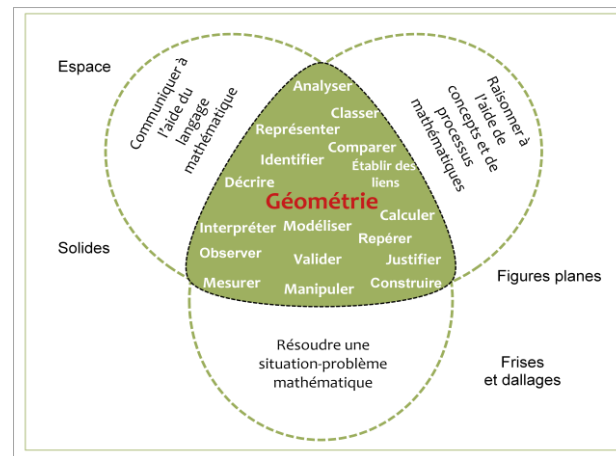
Espace

Communiquer à l'aide du langage mathématique

Raisonner à l'aide de concepts et de processus mathématiques

Analyser
Classer
Représenter
Comparer
Identifier
Établir des liens
Décrire
Géométrie
Calculer
Interpréter
Modéliser
Repérer
Observer
Valider
Justifier
Mesurer
Manipuler
Construire

Solides

Figures planes

Résoudre une situation-problème mathématique

Frises et dallages